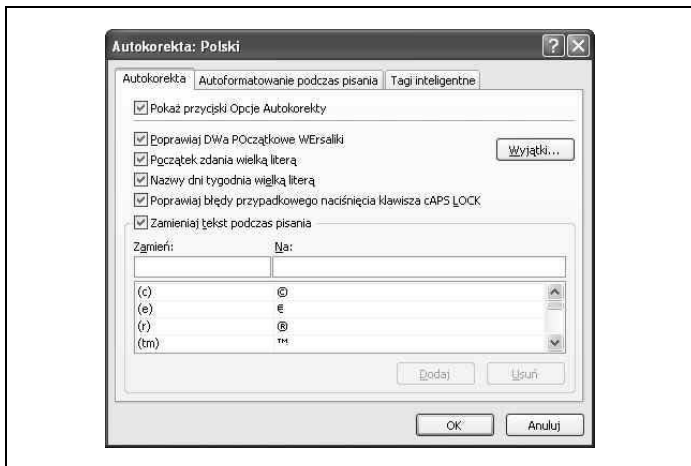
Autokorekta: Polski

Autokorekta | Autoformatowanie podczas pisania | Tagi inteligentne

Pokaż przyciski Opcje Autokorekty

Poprawiaj DWa POczątkowe WErsaliki

Wyjątki...

Początek zdania wielką literą

Nazwy dni tygodnia wielką literą

Poprawiaj błędy przypadkowego naciśnięcia klawisza cAPS LOCK

Zamieniaj tekst podczas pisania

| Zamień: | Na: |
|---|---|
| (c) | © |
| (e) | € |
| (r) | ® |
| (tm) | ™ |

Dodaj

Usuń

OK

Anuluj